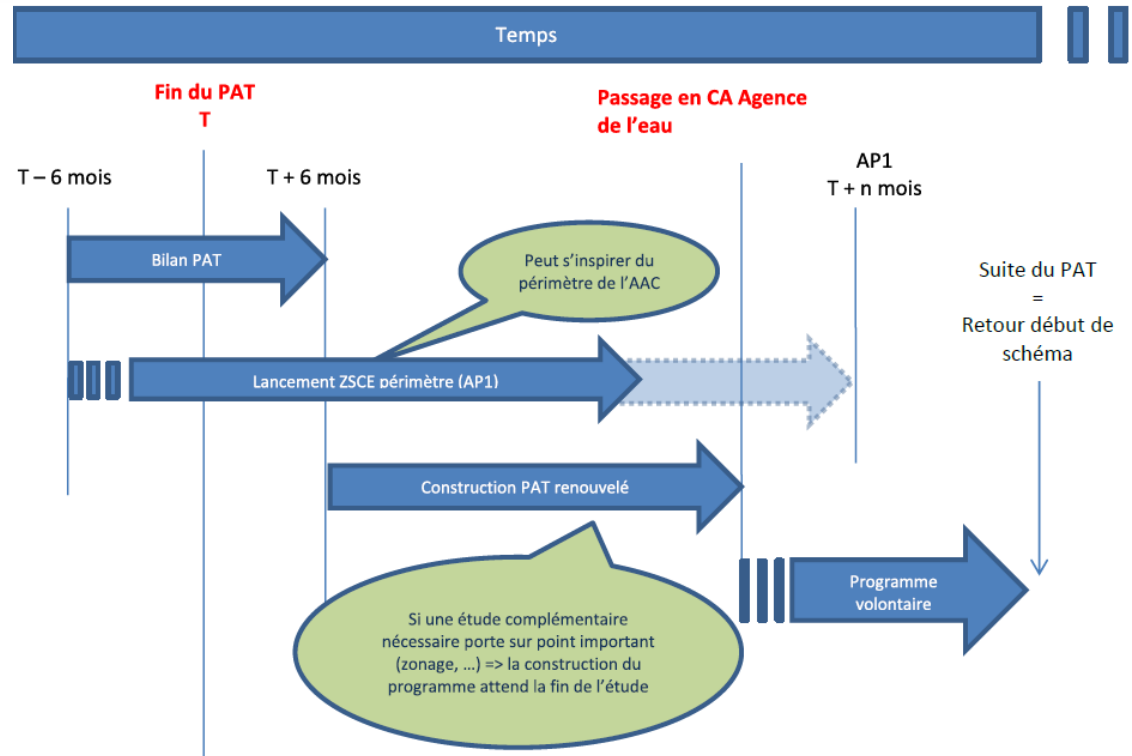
Temps

Fin du PAT
T

Passage en CA Agence de l'eau

T – 6 mois

T + 6 mois

AP1
T + n mois

Bilan PAT

Peut s'inspirer du périmètre de l'AAC

Suite du PAT
=
Retour début de schéma

Lancement ZSCE périmètre (AP1)

Construction PAT renouvelé

Programme volontaire

Si une étude complémentaire nécessaire porte sur point important (zonage, …) => la construction du programme attend la fin de l'étude